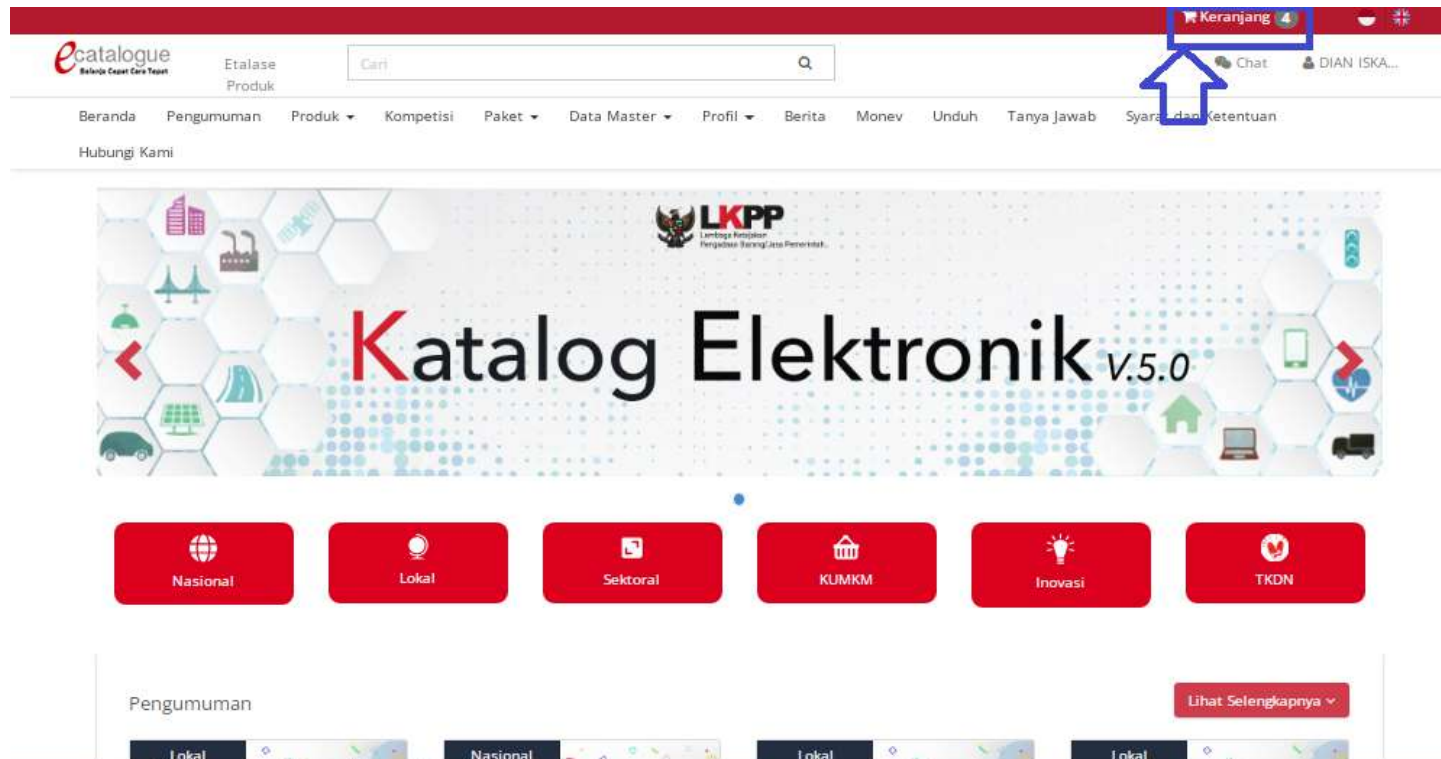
Keranjang 4

ecatalogue
Belanja Cepat Cara Tepat

Etalase Produk

Cari

Chat

DIAN ISKA...

Beranda Pengumuman Produk Kompetisi Paket Data Master Profil Berita Monev Unduh Tanya Jawab Syarat dan Ketentuan Hubungi Kami

LKPP
Lembaga Kebijakan Pengadaan Barang/Jasa Pemerintah

Katalog Elektronik V.5.0

Nasional
Lokal
Sektoral
KUMKM
Inovasi
TKDN

Pengumuman

Lihat Selengkapnya

Lokal
Nasional
Lokal
Lokal